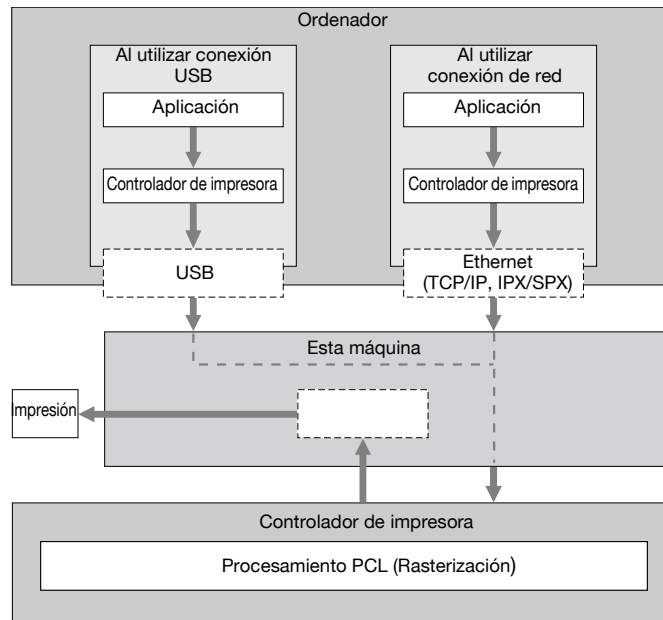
Ordenador

Al utilizar conexión USB

Aplicación

Controlador de impresora

USB

Al utilizar conexión de red

Aplicación

Controlador de impresora

Ethernet (TCP/IP, IPX/SPX)

Esta máquina

Impresión

Controlador de impresora

Procesamiento PCL (Rasterización)